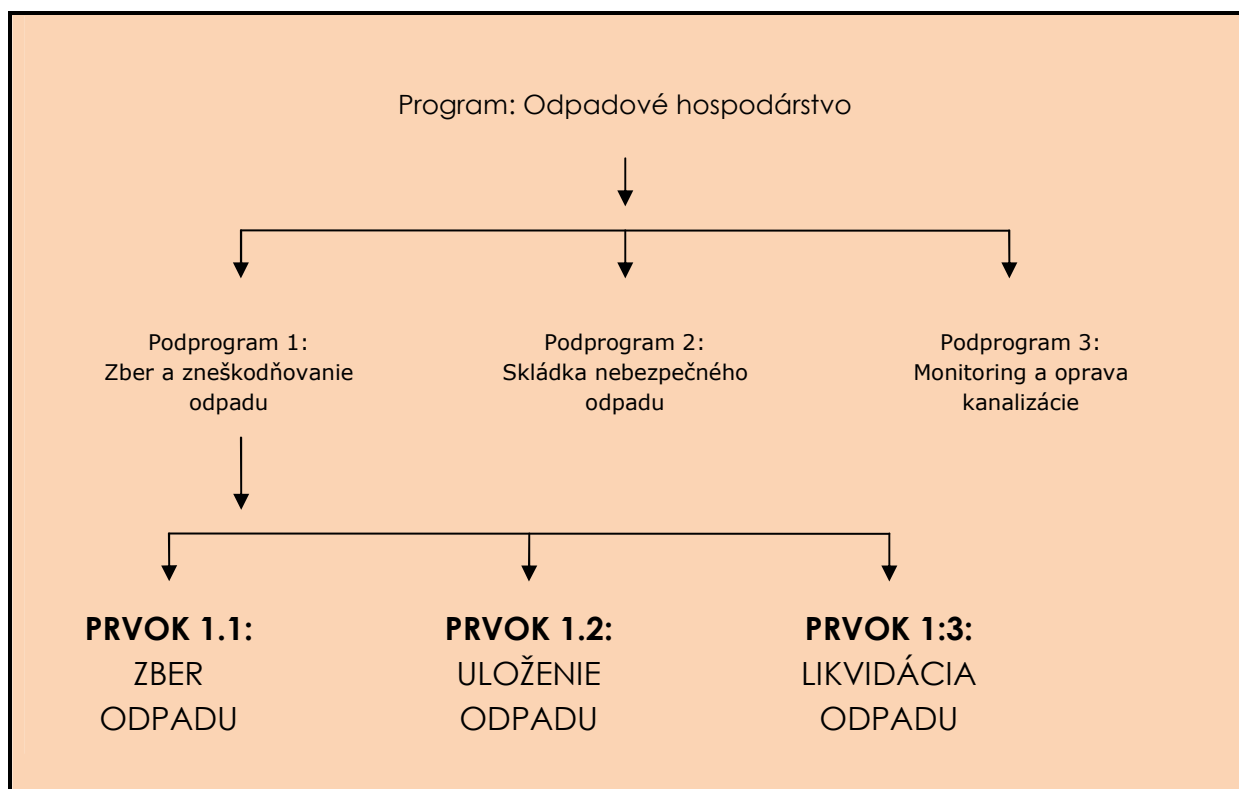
Program: Odpadové hospodárstvo

Podprogram 1:
Zber a zneškodňovanie odpadu

Podprogram 2:
Skládka nebezpečného odpadu

Podprogram 3:
Monitoring a oprava kanalizácie

**PRVOK 1.1:**
ZBER ODPADU

**PRVOK 1.2:**
ULOŽENIE ODPADU

**PRVOK 1:3:**
LIKVIDÁCIA ODPADU